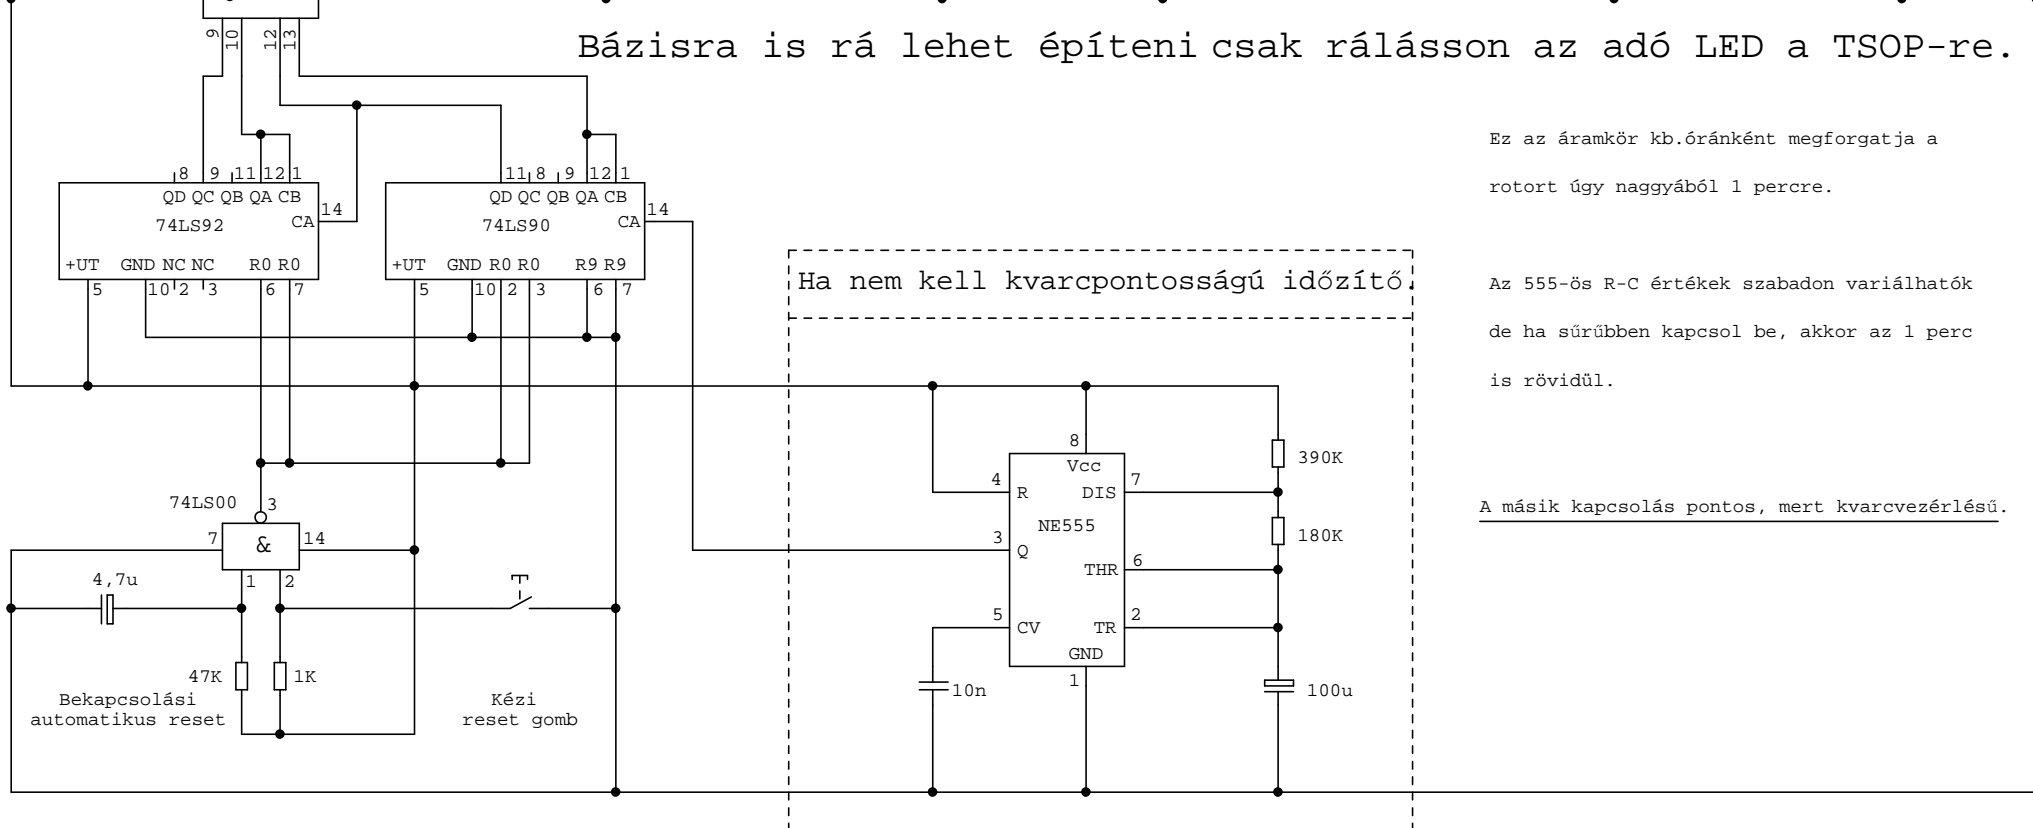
9 10 12 13

Bázisra is rá lehet építeni csak rálásson az adó LED a TSOP-re.

Ez az áramkör kb.óránként megforgatja a

rotort úgy naggyából 1 percre.

Az 555-ös R-C értékek szabadon variálhatók

de ha sűrűbben kapcsol be, akkor az 1 perc

is rövidül.

A másik kapcsolás pontos, mert kvarcvezérlésű.

8 9 11 12 1
QD QC QB QA CB
74LS92
CA 14
+UT GND NC NC R0 R0
5 10 2 3 6 7

11 8 9 12 1
QD QC QB QA CB
74LS90
CA 14
+UT GND R0 R0 R9 R9
5 10 2 3 6 7

Ha nem kell kvarcpontosságú időzítő.

8
Vcc
4 R DIS 7
NE555
3 Q
THR 6
5 CV TR 2
GND
1

390K
180K
10n
100u

74LS00 3
7 & 14
1 2
4,7u
47K 1K
Bekapcsolási automatikus reset
Kézi reset gomb